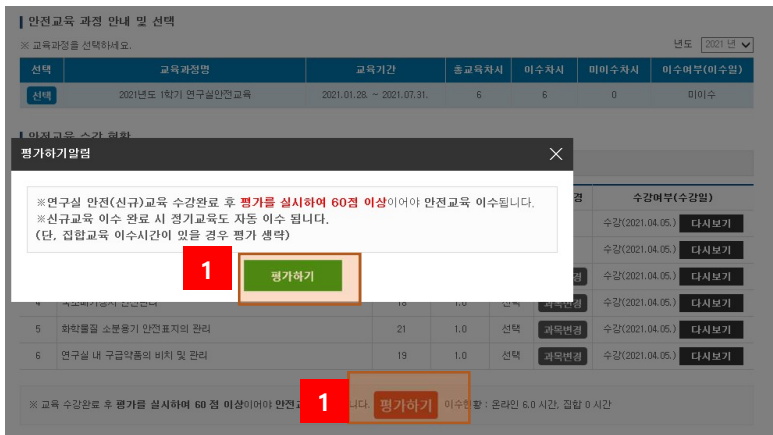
안전교육 과정 안내 및 선택

※ 교육과정을 선택하세요.

년도 2021 년

| 선택 | 교육과정명 | 교육기간 | 총교육차시 | 이수차시 | 미이수차시 | 이수여부(이수일) |
|---|---|---|---|---|---|---|
| 선택 | 2021년도 1학기 연구실안전교육 | 2021.01.28. ~ 2021.07.31. | 6 | 6 | 0 | 미이수 |

안전교육 수강 현황

평가하기알림

※연구실 안전(신규)교육 수강완료 후 평가를 실시하여 60점 이상이어야 안전교육 이수됩니다.
※신규교육 이수 완료 시 정기교육도 자동 이수 됩니다.
(단, 집합교육 이수시간이 있을 경우 평가 생략)

1

평가하기

| | | | | | 경 | 수강여부(수강일) |
|---|---|---|---|---|---|---|
| | | | | | | 수강(2021.04.05.) 다시보기 |
| | | | | | | 수강(2021.04.05.) 다시보기 |
| | | | | | 과목변경 | 수강(2021.04.05.) 다시보기 |
| 4 | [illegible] | 18 | 1.0 | 선택 | 과목변경 | 수강(2021.04.05.) 다시보기 |
| 5 | 화학물질 소분용기 안전표지의 관리 | 21 | 1.0 | 선택 | 과목변경 | 수강(2021.04.05.) 다시보기 |
| 6 | 연구실 내 구급약품의 비치 및 관리 | 19 | 1.0 | 선택 | 과목변경 | 수강(2021.04.05.) 다시보기 |

※ 교육 수강완료 후 평가를 실시하여 60 점 이상이어야 안전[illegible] 니다.

1

평가하기

이수현황 : 온라인 6.0 시간, 집합 0 시간